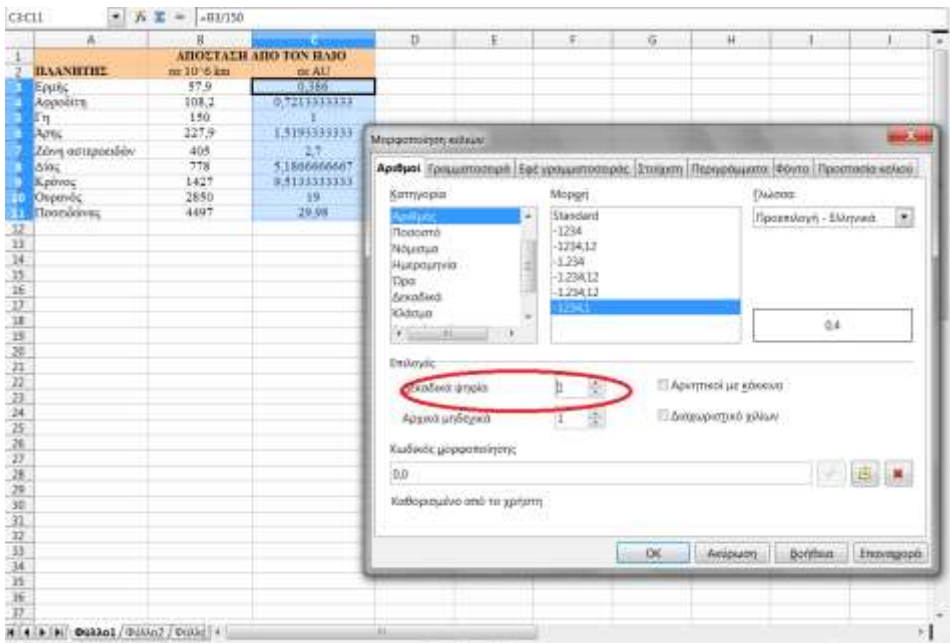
C3:C11 =B3/150

| | A | B | C | D | E | F | G | H | I | J |
|---|---|---|---|---|---|---|---|---|---|---|
| 1 | | ΑΠΟΣΤΑΣΗ ΑΠΟ ΤΟΝ ΗΛΙΟ | | | | | | | | |
| 2 | ΠΛΑΝΗΤΗΣ | σε 10^6 km | σε AU | | | | | | | |
| 3 | Ερμής | 57,9 | 0,386 | | | | | | | |
| 4 | Αφροδίτη | 108,2 | 0,7213333333 | | | | | | | |
| 5 | Γη | 150 | 1 | | | | | | | |
| 6 | Άρης | 227,9 | 1,5193333333 | | | | | | | |
| 7 | Ζώνη αστεροειδών | 405 | 2,7 | | | | | | | |
| 8 | Δίας | 778 | 5,1866666667 | | | | | | | |
| 9 | Κρόνος | 1427 | 9,5133333333 | | | | | | | |
| 10 | Ουρανός | 2850 | 19 | | | | | | | |
| 11 | Ποσειδώνας | 4497 | 29,98 | | | | | | | |

Μορφοποίηση κελιών

Αριθμοί | Γραμματοσειρά | Εφέ γραμματοσειράς | Στοίχιση | Περιγράμματα | Φόντο | Προστασία κελιού

Κατηγορία
Αριθμός
Ποσοστό
Νόμισμα
Ημερομηνία
Ώρα
Δεκαδικό
Κλάσμα

Μορφή
Standard
-1234
-1234,12
-1.234
-1.234,12
-1.234,12
-1234,1

Γλώσσα
Προεπιλογή - Ελληνικά

0,4

Επιλογές
Δεκαδικά ψηφία 1
Αρχικά μηδενικά 1
Αρνητικοί με κόκκινο
Διαχωριστικό χιλιάδων

Κωδικός μορφοποίησης
0,0

Καθορισμένο από το χρήστη

OK | Ακύρωση | Βοήθεια | Επαναφορά

Φύλλο1 / Φύλλο2 / Φύλλο3